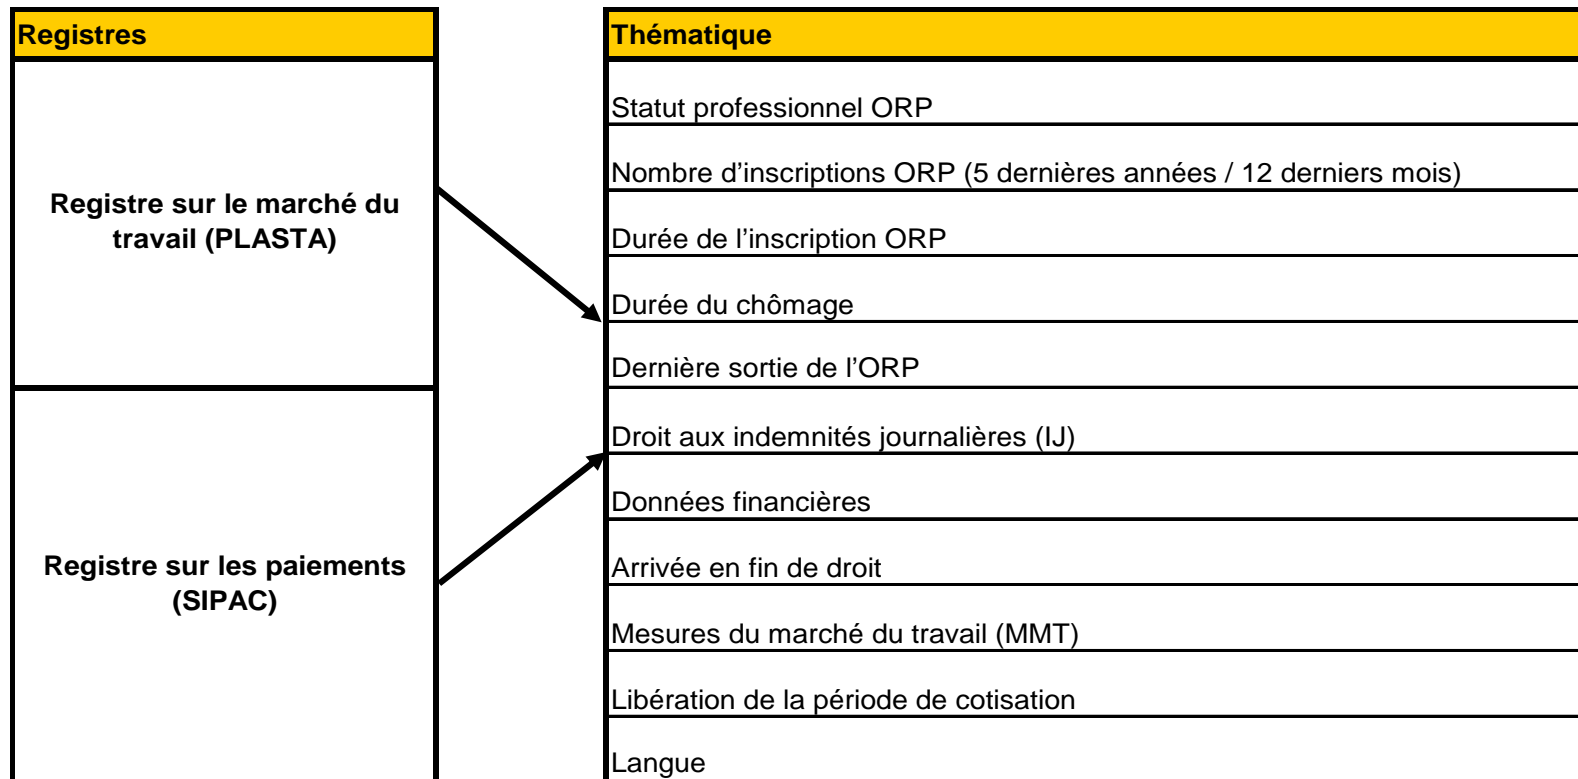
Registres

Registre sur le marché du travail (PLASTA)

Registre sur les paiements (SIPAC)

Thématique

Statut professionnel ORP

Nombre d’inscriptions ORP (5 dernières années / 12 derniers mois)

Durée de l’inscription ORP

Durée du chômage

Dernière sortie de l’ORP

Droit aux indemnités journalières (IJ)

Données financières

Arrivée en fin de droit

Mesures du marché du travail (MMT)

Libération de la période de cotisation

Langue